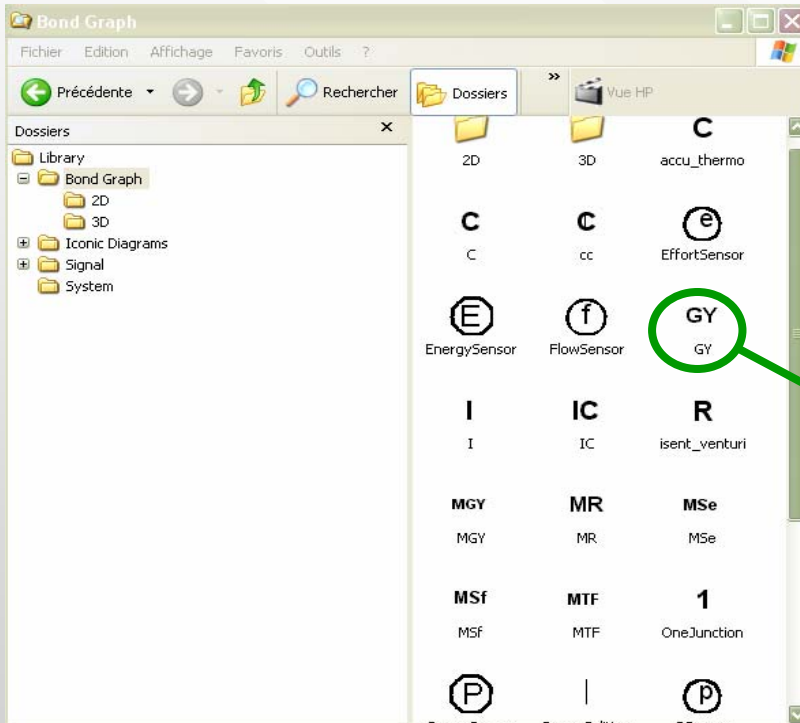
Bond Graph

Fichier Edition Affichage Favoris Outils ?

Précédente

Rechercher

Dossiers

Vue HP

Dossiers

Library
Bond Graph
2D
3D
Iconic Diagrams
Signal
System

2D
3D
C
accu_thermo
C
C
C
cc
e
EffortSensor
E
EnergySensor
f
FlowSensor
GY
GY
I
I
IC
IC
R
isent_venturi
MGY
MGY
MR
MR
MSe
MSe
MSf
MSf
MTF
MTF
1
OneJunction
P
p